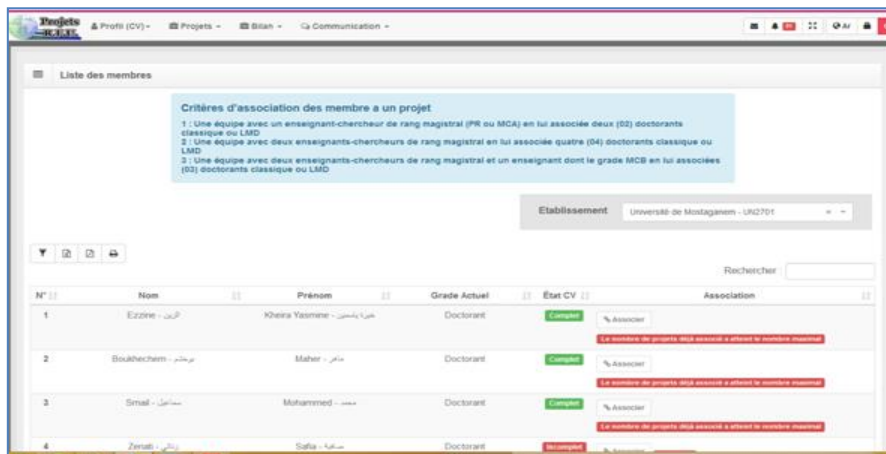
Projets
Profil (CV) ▾ Projets ▾ Bilan ▾ Communication ▾

Ar

Liste des membres

Critères d'association des membre a un projet

1 : Une équipe avec un enseignant-chercheur de rang magistral (PR ou MCA) en lui associée deux (02) doctorants classique ou LMD
2 : Une équipe avec deux enseignants-chercheurs de rang magistral en lui associée quatre (04) doctorants classique ou LMD
3 : Une équipe avec deux enseignants-chercheurs de rang magistral et un enseignant dont le grade MCB en lui associées (03) doctorants classique ou LMD

Etablissement Université de Mostaganem - UN2701

Rechercher

| N° | Nom | Prénom | Grade Actuel | État CV | Association |
|---|---|---|---|---|---|
| 1 | Ezzine - الزين | Kheira Yasmine - خيرة ياسمين | Doctorant | Complet | Associer Le nombre de projets déjà associé a atteint le nombre maximal |
| 2 | Boukhechem - بوخشم | Maher - ماهر | Doctorant | Complet | Associer Le nombre de projets déjà associé a atteint le nombre maximal |
| 3 | Smail - سماعيل | Mohammed - محمد | Doctorant | Complet | Associer Le nombre de projets déjà associé a atteint le nombre maximal |
| 4 | Zenati - زناتي | Safia - صافية | Doctorant | Incomplet | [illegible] |